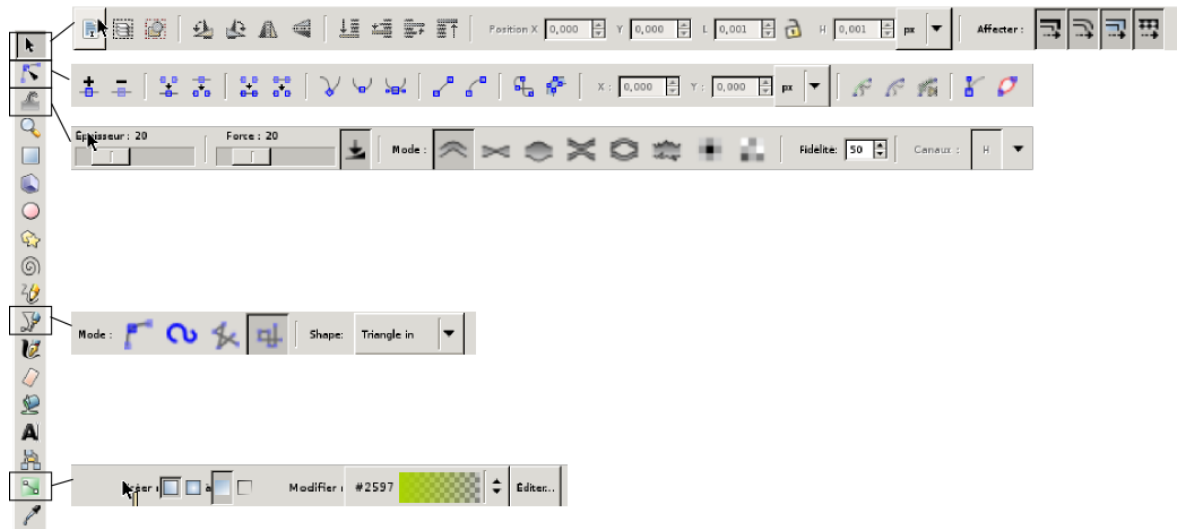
Position X 0,000 Y 0,000 L 0,001 H 0,001 px Affecter :

X : 0,000 Y : 0,000 px

Épaisseur : 20 Force : 20 Mode : Fidelite: 50 Canaux : H

Mode : Shape: Triangle in

Créer : à Modifier : #2597 Editer...